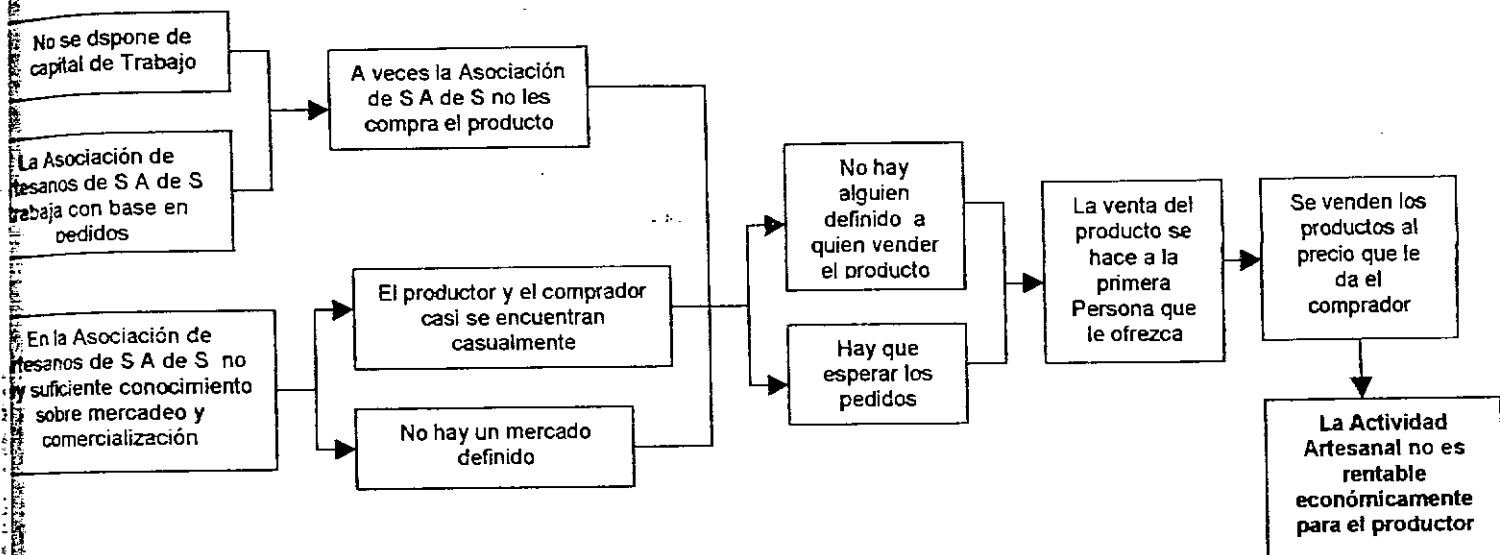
No se dspone de capital de Trabajo

La Asociación de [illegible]tesanos de S A de S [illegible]abaja con base en pedidos

A veces la Asociación de S A de S no les compra el producto

En la Asociación de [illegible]tesanos de S A de S no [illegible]y suficiente conocimiento sobre mercadeo y comercialización

El productor y el comprador casi se encuentran casualmente

No hay un mercado definido

No hay alguien definido a quien vender el producto

Hay que esperar los pedidos

La venta del producto se hace a la primera Persona que le ofrezca

Se venden los productos al precio que le da el comprador

La Actividad Artesanal no es rentable económicamente para el productor